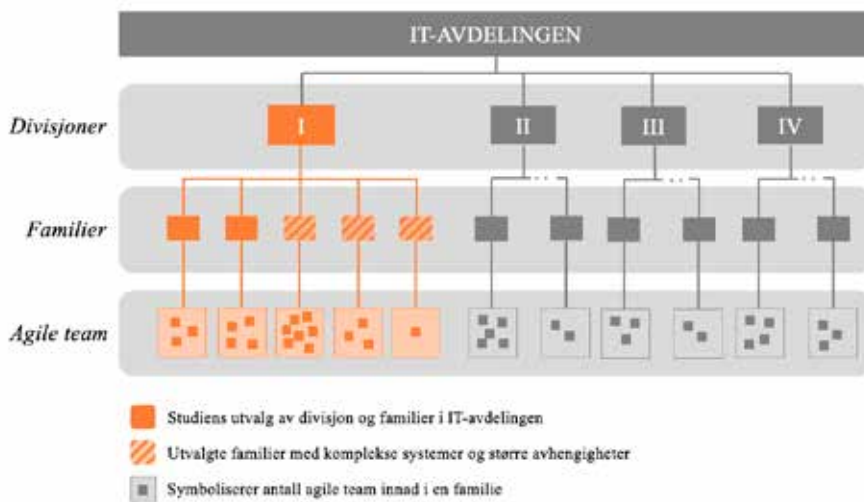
IT-AVDELINGEN

Divisjoner

I

II

III

IV

Familier

Agile team

Studiens utvalg av divisjon og familier i IT-avdelingen

Utvalgte familier med komplekse systemer og større avhengigheter

Symboliserer antall agile team innad i en familie